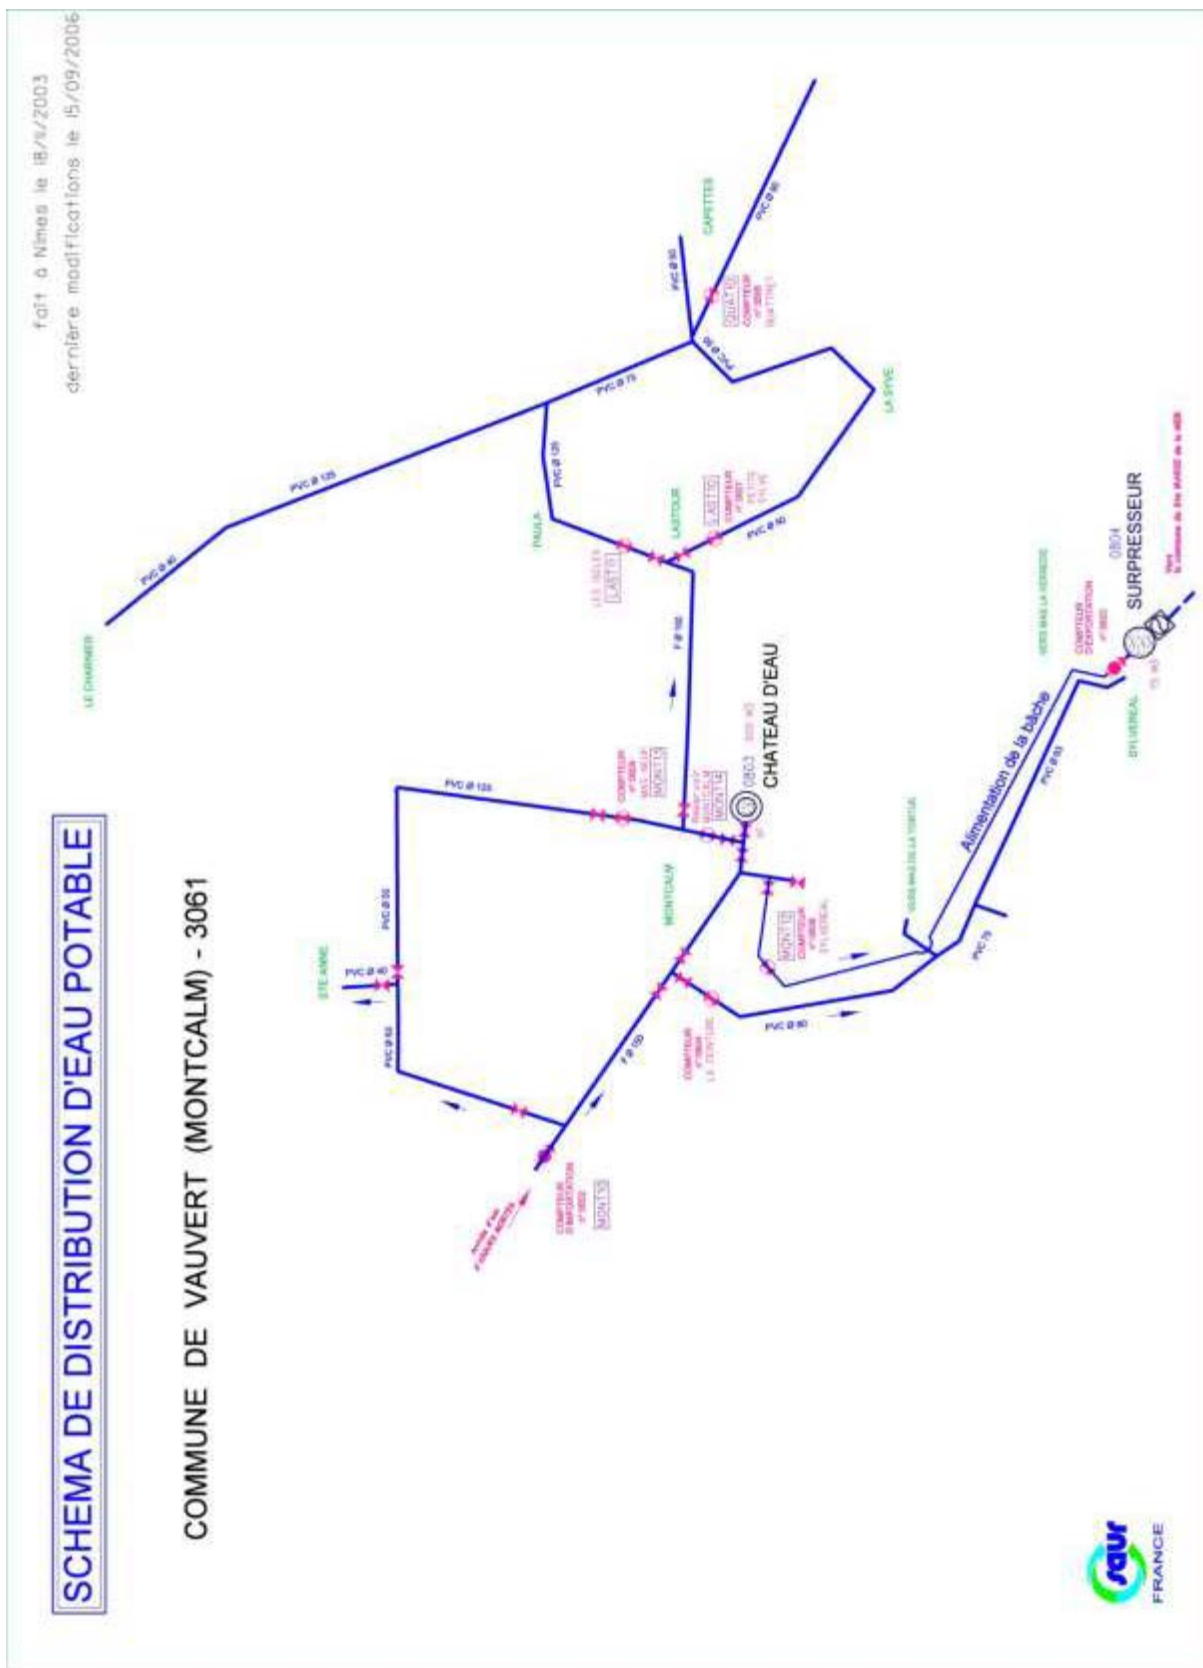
SCHEMA DE DISTRIBUTION D'EAU POTABLE

COMMUNE DE VAUVERT (MONTCALM) - 3061

fait à Nimes le 18/11/2003
dernière modifications le 15/09/2006

LE CHARNIER

PVC Ø 90

PVC Ø 125

PVC Ø 75

PVC Ø 90

PVC Ø 90

CAPETTES

QUATT

COMPTEUR

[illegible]

LA SYVE

PVC Ø 125

PAULA

LASTOUR

LAST

COMPTEUR

PETITE SYVE

PVC Ø 90

LES SELLES

LAST

F Ø 160

COMPTEUR

MONT

PVC Ø 125

0803

CHATEAU D'EAU

MONT

MONTCALM

PVC Ø 90

STE ANNE

PVC Ø 40

PVC Ø 60

F Ø 150

COMPTEUR

LA CENTURE

PVC Ø 90

MONT

COMPTEUR

VERS MAS DE LA TORTUE

Alimentation de la bâche

PVC 75

PVC Ø 60

VERS MAS LA VERNEDE

COMPTEUR D'EXPORTATION

0804

SURPRESSEUR

COMPTEUR D'IMPORTATION

MONT

saur

FRANCE